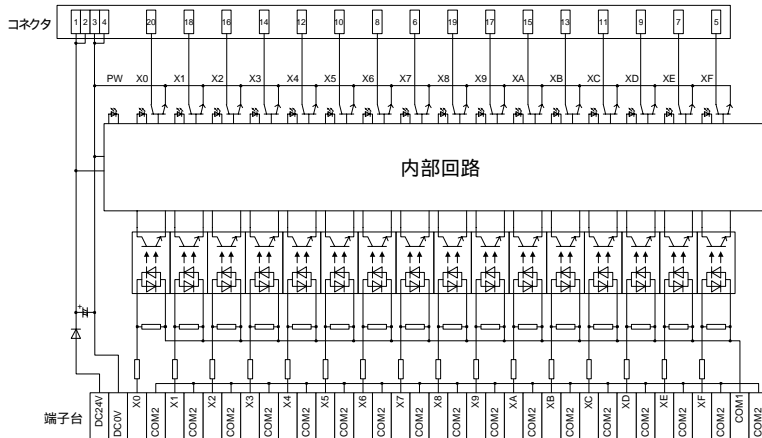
コネクタ

1 2 3 4 20 18 16 14 12 10 8 6 19 17 15 13 11 9 7 5

PW X0 X1 X2 X3 X4 X5 X6 X7 X8 X9 XA XB XC XD XE XF

内部回路

端子台

DC24V DC0V X0 COM2 X1 COM2 X2 COM2 X3 COM2 X4 COM2 X5 COM2 X6 COM2 X7 COM2 X8 COM2 X9 COM2 XA COM2 XB COM2 XC COM2 XD COM2 XE COM2 XF COM2 COM1 COM2